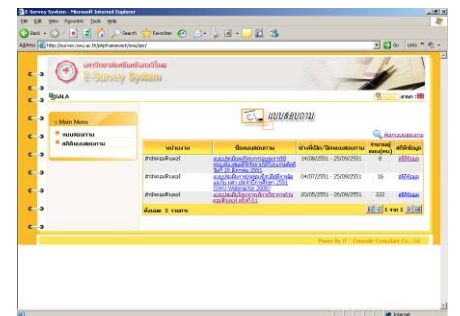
E-Survey System - Microsoft Internet Explorer
File Edit View Favorites Tools Help
Back Search Favorites
Address http://survey.swu.ac.th/php/manevent/survey.php
Go Links

มหาวิทยาลัยศรีนครินทรวิโรฒ
E-Survey System

SALA

Main Menu
แบบสอบถาม
สถิติแบบสอบถาม

แบบสอบถาม

หน่วยงาน | ชื่อแบบสอบถาม | ช่วงที่เปิด/ปิดแบบสอบถาม | จำนวนผู้ตอบ(คน) | สถิติข้อมูล
สำนักคอมพิวเตอร์ | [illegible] | 14/08/2551 - 25/09/2551 | 8 | สถิติข้อมูล
สำนักคอมพิวเตอร์ | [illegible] | 04/07/2551 - 26/09/2551 | 16 | สถิติข้อมูล
สำนักคอมพิวเตอร์ | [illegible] | 20/05/2551 - 26/09/2551 | 222 | สถิติข้อมูล

ทั้งหมด 3 รายการ

Power By IT - Consult Consultant Co., Ltd.

Internet